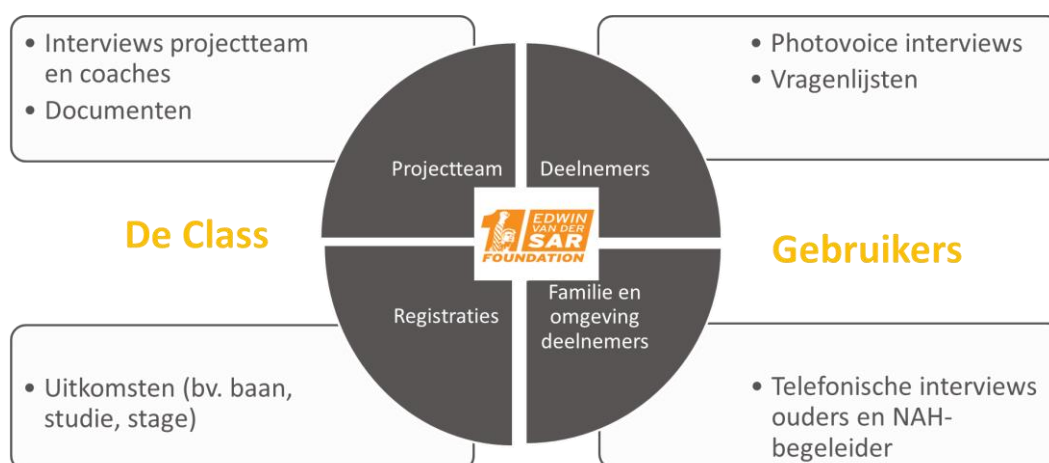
• Interviews projectteam en coaches
• Documenten

• Photovoice interviews
• Vragenlijsten

Projectteam

Deelnemers

De Class

1 EDWIN VAN DER SAR FOUNDATION

Gebruikers

Registraties

Familie en omgeving deelnemers

• Uitkomsten (bv. baan, studie, stage)

• Telefonische interviews ouders en NAH-begeleider